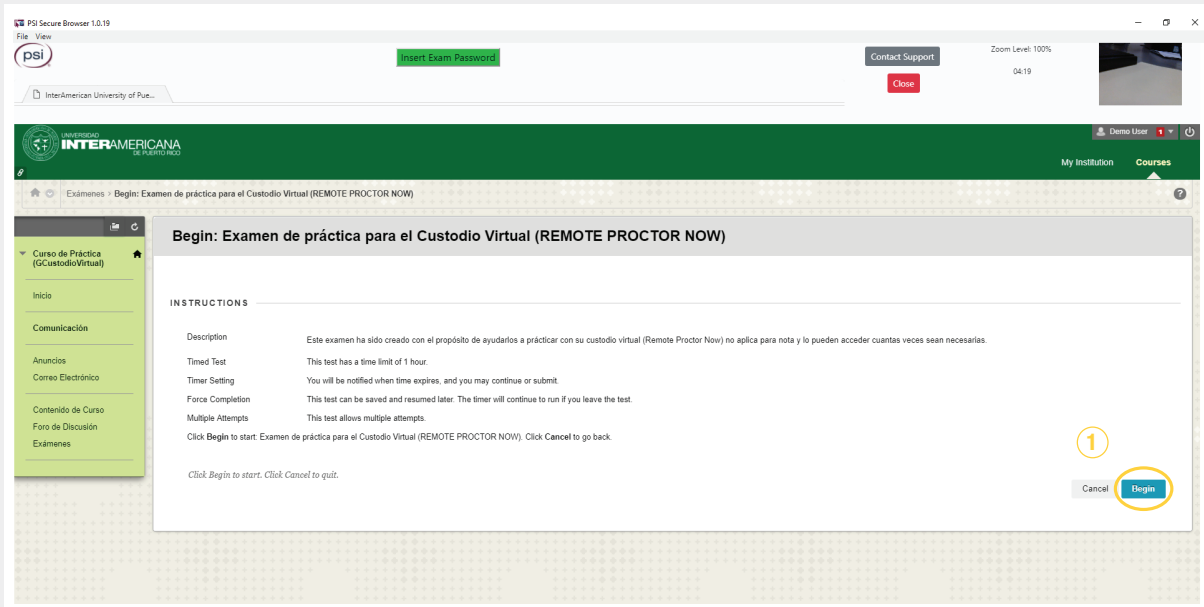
PSI Secure Browser 1.0.19
File View
psi
Insert Exam Password
Contact Support
Close
Zoom Level: 100%
04:19
InterAmerican University of Pue...

UNIVERSIDAD INTERAMERICANA DE PUERTO RICO
Demo User 1
My Institution
Courses

Exámenes › Begin: Examen de práctica para el Custodio Virtual (REMOTE PROCTOR NOW)

Curso de Práctica (GCustodioVirtual)
Inicio
Comunicación
Anuncios
Correo Electrónico
Contenido de Curso
Foro de Discusión
Exámenes

Begin: Examen de práctica para el Custodio Virtual (REMOTE PROCTOR NOW)

INSTRUCTIONS

| Description | Este examen ha sido creado con el propósito de ayudarlos a prácticar con su custodio virtual (Remote Proctor Now) no aplica para nota y lo pueden acceder cuantas veces sean necesarias. |
|---|---|
| Timed Test | This test has a time limit of 1 hour. |
| Timer Setting | You will be notified when time expires, and you may continue or submit. |
| Force Completion | This test can be saved and resumed later. The timer will continue to run if you leave the test. |
| Multiple Attempts | This test allows multiple attempts. |

Click Begin to start: Examen de práctica para el Custodio Virtual (REMOTE PROCTOR NOW). Click Cancel to go back.

Click Begin to start. Click Cancel to quit.

1

Cancel
Begin